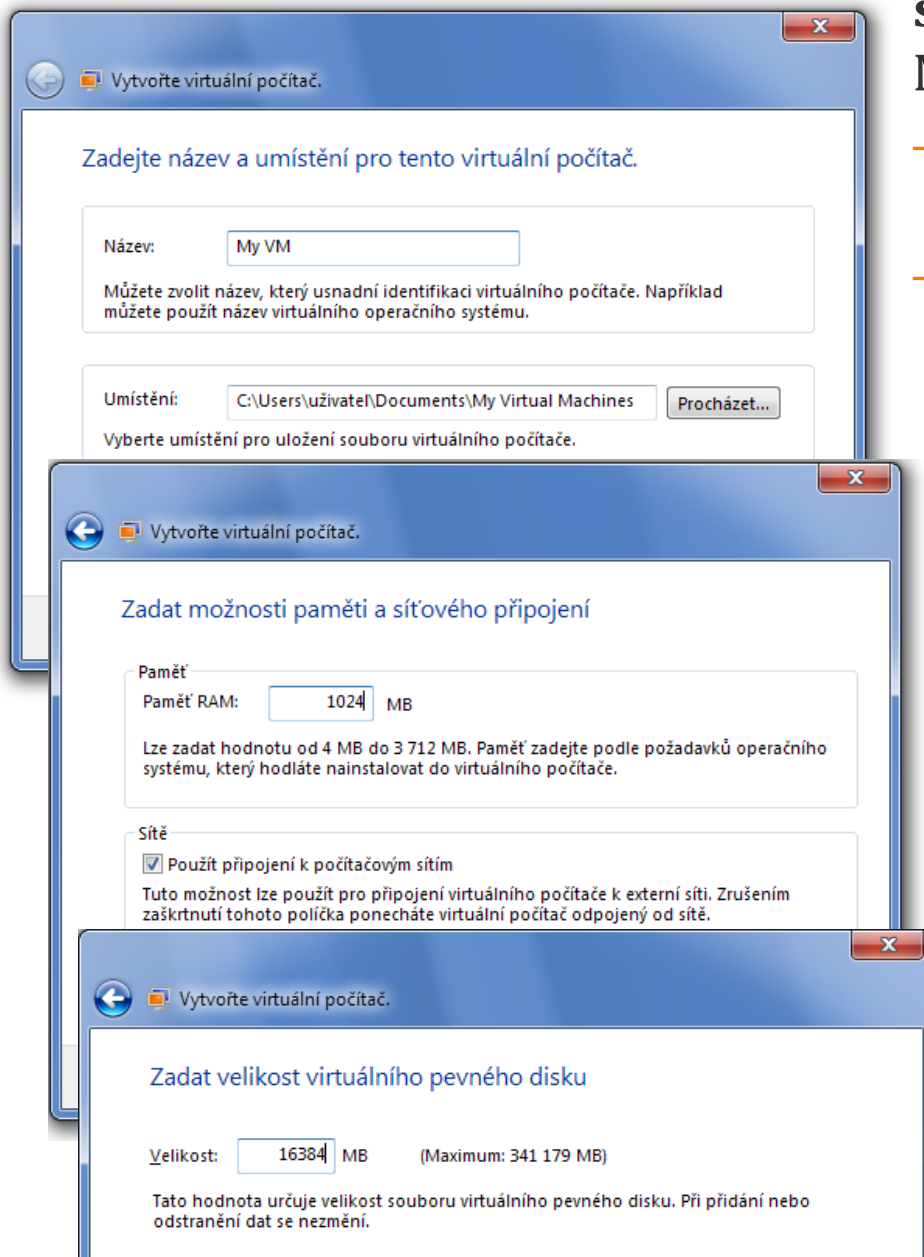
Vytvořte virtuální počítač.

Zadejte název a umístění pro tento virtuální počítač.

Název: My VM

Můžete zvolit název, který usnadní identifikaci virtuálního počítače. Například můžete použít název virtuálního operačního systému.

Umístění: C:\Users\uživatel\Documents\My Virtual Machines Procházet...

Vyberte umístění pro uložení souboru virtuálního počítače.

Vytvořte virtuální počítač.

Zadat možnosti paměti a síťového připojení

Paměť

Paměť RAM: 1024 MB

Lze zadat hodnotu od 4 MB do 3 712 MB. Paměť zadejte podle požadavků operačního systému, který hodláte nainstalovat do virtuálního počítače.

Sítě

Použít připojení k počítačovým sítím

Tuto možnost lze použít pro připojení virtuálního počítače k externí síti. Zrušením zaškrtnutí tohoto políčka ponecháte virtuální počítač odpojený od sítě.

Vytvořte virtuální počítač.

Zadat velikost virtuálního pevného disku

Velikost: 16384 MB (Maximum: 341 179 MB)

Tato hodnota určuje velikost souboru virtuálního pevného disku. Při přidání nebo odstranění dat se nezmění.

S
N